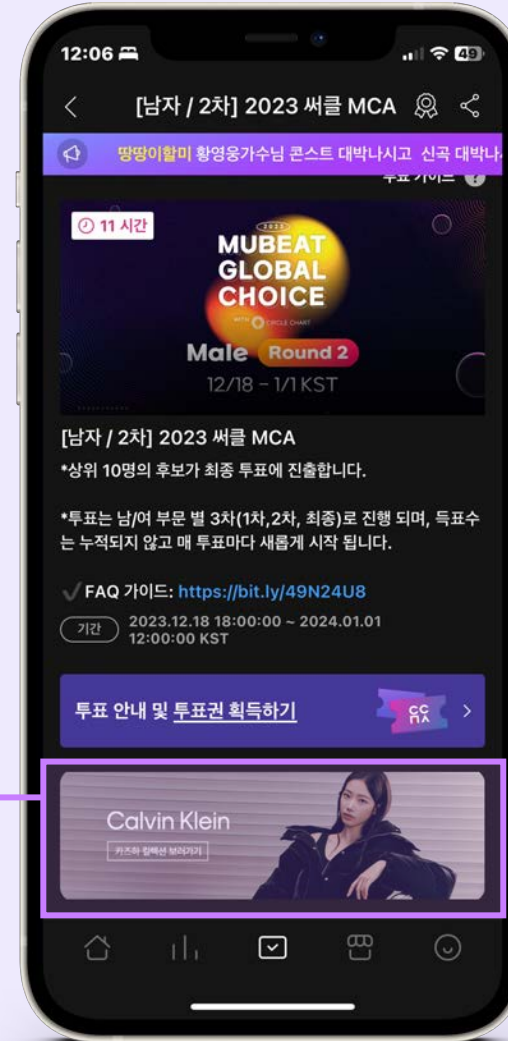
12:06

49

[남자 / 2차] 2023 써클 MCA

땅땅이할미 황영웅가수님 콘스트 대박나시고 신곡 대박나

투표 가이드

11 시간

2023

MUBEAT GLOBAL CHOICE

WITH CIRCLE CHART

Male Round 2

12/18 - 1/1 KST

[남자 / 2차] 2023 써클 MCA

*상위 10명의 후보가 최종 투표에 진출합니다.

*투표는 남/여 부문 별 3차(1차,2차, 최종)로 진행 되며, 득표수는 누적되지 않고 매 투표마다 새롭게 시작 됩니다.

✓FAQ 가이드: https://bit.ly/49N24U8

기간 2023.12.18 18:00:00 ~ 2024.01.01 12:00:00 KST

투표 안내 및 투표권 획득하기

Calvin Klein

카즈하 컬렉션 보러가기